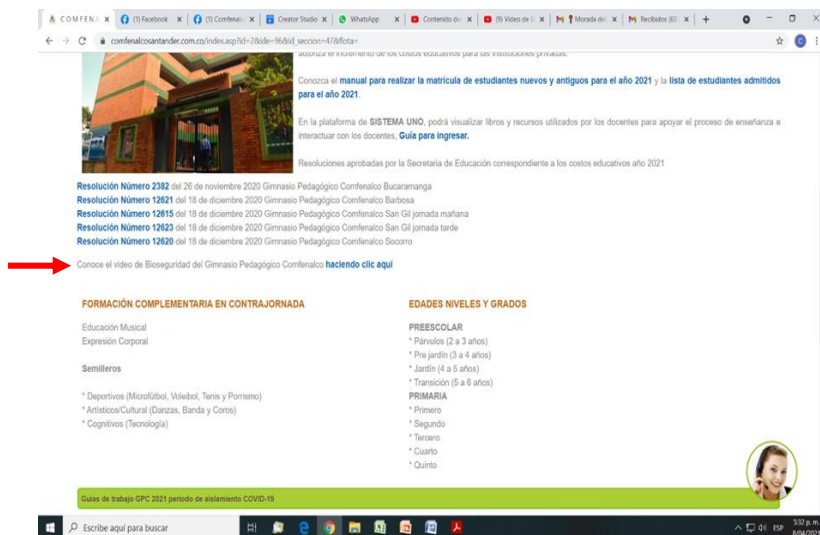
COMFEN | (1) Facebook | (1) Comfenal | Creator Studio | WhatsApp | Contenido de | (9) Video de | Morada de | Recibidos (6

comfenalcosantander.com.co/index.asp?id=7&ide=96&id_seccion=478flota=

autoriza el incremento de los costos educativos para las instituciones privadas.

Conozca el manual para realizar la matrícula de estudiantes nuevos y antiguos para el año 2021 y la lista de estudiantes admitidos para el año 2021.

En la plataforma de SISTEMA UNO, podrá visualizar libros y recursos utilizados por los docentes para apoyar el proceso de enseñanza e interactuar con los docentes, Guía para ingresar.

Resoluciones aprobadas por la Secretaria de Educación correspondiente a los costos educativos año 2021

Resolución Número 2382 del 26 de noviembre 2020 Gimnasio Pedagógico Comfenalco Bucaramanga
Resolución Número 12621 del 18 de diciembre 2020 Gimnasio Pedagógico Comfenalco Barbosa
Resolución Número 12615 del 18 de diciembre 2020 Gimnasio Pedagógico Comfenalco San Gil jornada mañana
Resolución Número 12623 del 18 de diciembre 2020 Gimnasio Pedagógico Comfenalco San Gil jornada tarde
Resolución Número 12620 del 18 de diciembre 2020 Gimnasio Pedagógico Comfenalco Socorro

Conoce el video de Bioseguridad del Gimnasio Pedagógico Comfenalco haciendo clic aquí

FORMACIÓN COMPLEMENTARIA EN CONTRAJORNADA

Educación Musical
Expresión Corporal

Semilleros

* Deportivos (Microfútbol, Voleibol, Tenis y Porrismo)
* Artísticos/Cultural (Danzas, Banda y Coros)
* Cognitivos (Tecnología)

EDADES NIVELES Y GRADOS

PREESCOLAR
* Párvulos (2 a 3 años)
* Pre jardín (3 a 4 años)
* Jardín (4 a 5 años)
* Transición (5 a 6 años)
PRIMARIA
* Primero
* Segundo
* Tercero
* Cuarto
* Quinto

Guías de trabajo GPC 2021 periodo de aislamiento COVID-19

Escribe aquí para buscar

ESP 5:32 p. m. 8/04/2021